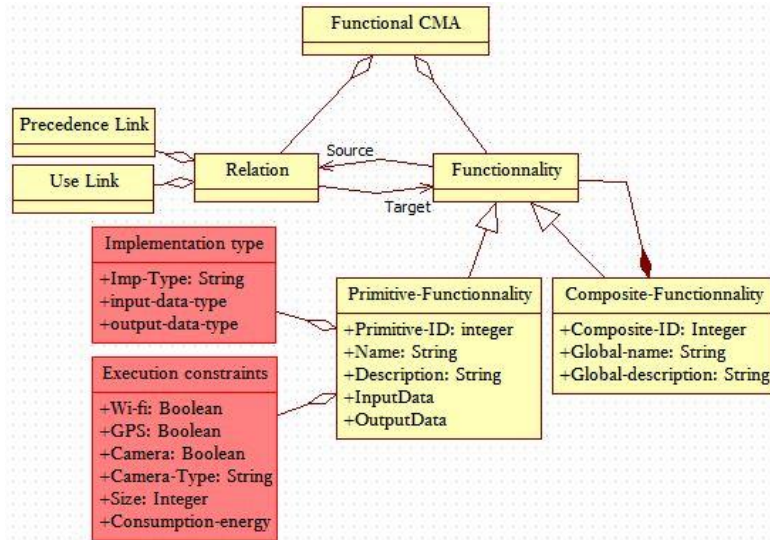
Functional CMA

Precedence Link

Use Link

Relation

Source

Target

Functionnality

Implementation type

+Imp-Type: String
+input-data-type
+output-data-type

Primitive-Functionnality

+Primitive-ID: integer
+Name: String
+Description: String
+InputData
+OutputData

Composite-Functionnality

+Composite-ID: Integer
+Global-name: String
+Global-description: String

Execution constraints

+Wi-fi: Boolean
+GPS: Boolean
+Camera: Boolean
+Camera-Type: String
+Size: Integer
+Consumption-energy